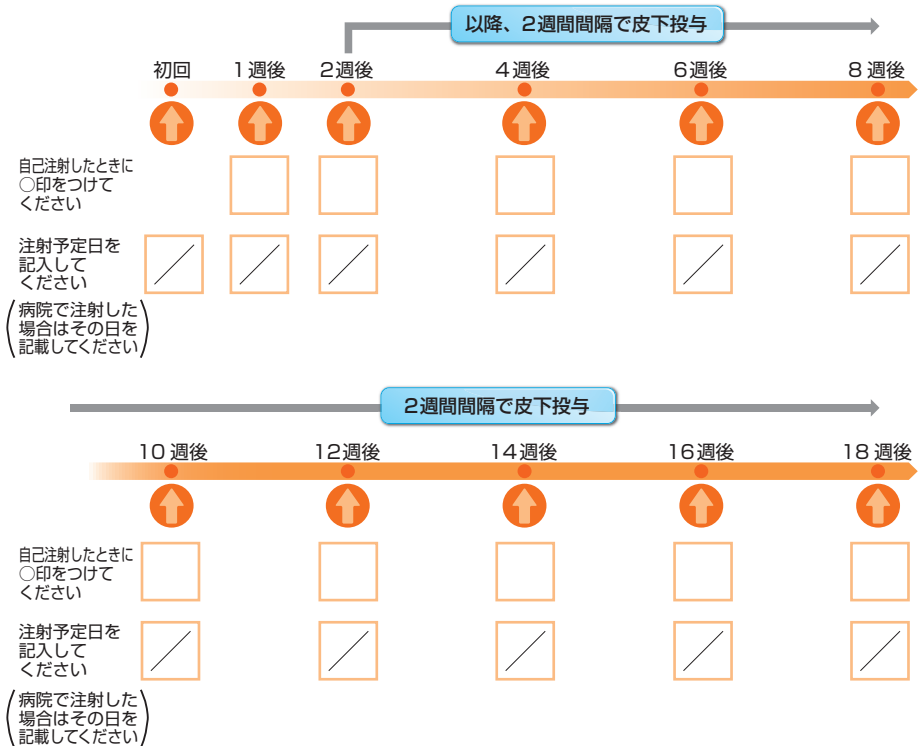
以降、2週間間隔で皮下投与

初回　1週後　2週後　4週後　6週後　8週後

自己注射したときに○印をつけてください

注射予定日を記入してください

（病院で注射した場合はその日を記載してください）

2週間間隔で皮下投与

10週後　12週後　14週後　16週後　18週後

自己注射したときに○印をつけてください

注射予定日を記入してください

（病院で注射した場合はその日を記載してください）